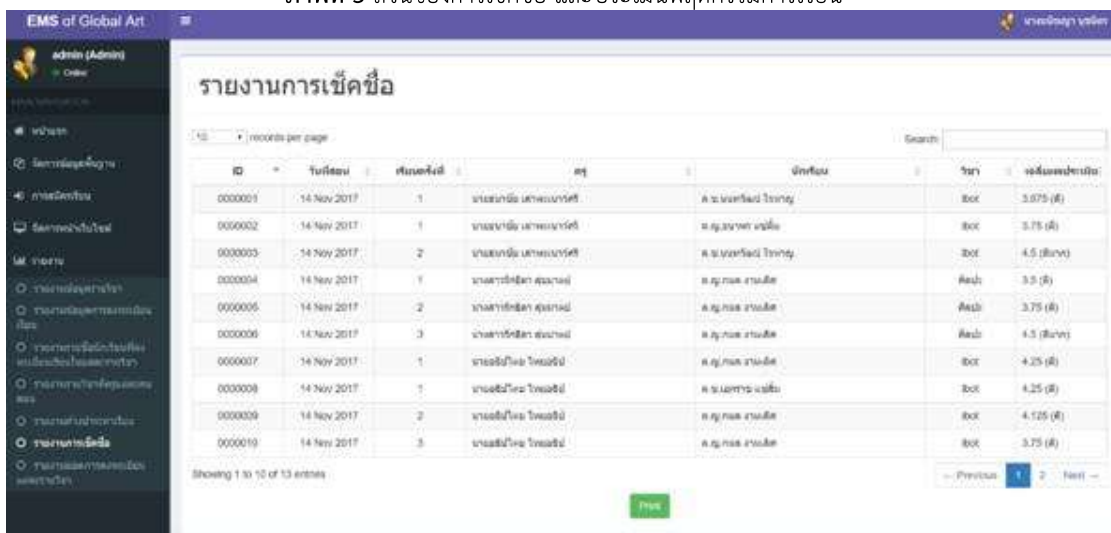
EMS of Global Art

admin (Admin)
Online

รายงานการเช็คชื่อ

10 records per page

Search:

| ID | วันที่สอน | ครั้งที่ | ครู | นักเรียน | วิชา | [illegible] |
|---|---|---|---|---|---|---|
| 0000001 | 14 Nov 2017 | 1 | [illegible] | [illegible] | Bot | 3.075 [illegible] |
| 0000002 | 14 Nov 2017 | 1 | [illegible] | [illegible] | Bot | 3.75 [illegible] |
| 0000003 | 14 Nov 2017 | 2 | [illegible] | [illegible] | Bot | 4.5 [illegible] |
| 0000004 | 14 Nov 2017 | 1 | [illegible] | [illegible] | ศิลปะ | 3.5 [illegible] |
| 0000005 | 14 Nov 2017 | 2 | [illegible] | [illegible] | ศิลปะ | 3.75 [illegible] |
| 0000006 | 14 Nov 2017 | 3 | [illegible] | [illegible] | ศิลปะ | 4.5 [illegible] |
| 0000007 | 14 Nov 2017 | 1 | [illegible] | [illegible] | Bot | 4.25 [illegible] |
| 0000008 | 14 Nov 2017 | 1 | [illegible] | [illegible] | Bot | 4.25 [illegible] |
| 0000009 | 14 Nov 2017 | 2 | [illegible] | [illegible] | Bot | 4.125 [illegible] |
| 0000010 | 14 Nov 2017 | 3 | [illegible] | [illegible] | Bot | 3.75 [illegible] |

Showing 1 to 10 of 13 entries

← Previous 1 2 Next →

Print